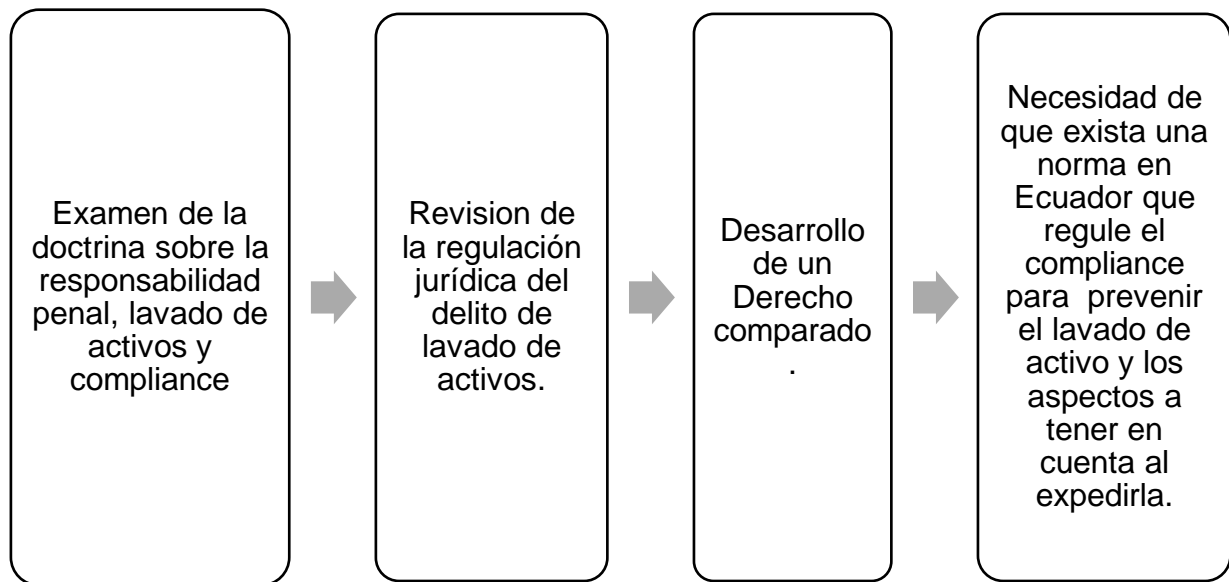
Examen de la doctrina sobre la responsabilidad penal, lavado de activos y compliance

Revision de la regulación jurídica del delito de lavado de activos.

Desarrollo de un Derecho comparado
.

Necesidad de que exista una norma en Ecuador que regule el compliance para prevenir el lavado de activo y los aspectos a tener en cuenta al expedirla.